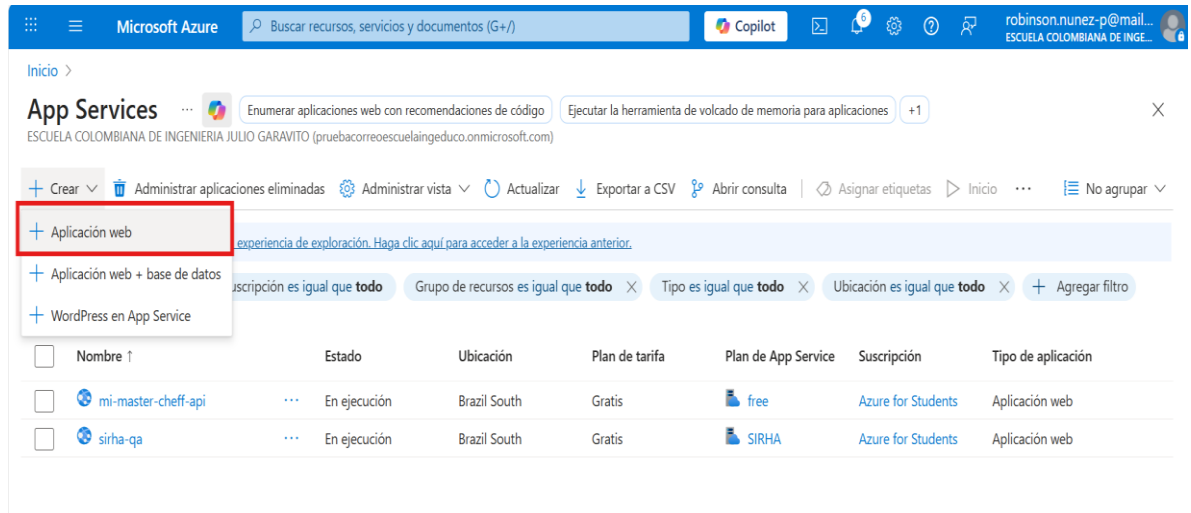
Microsoft Azure
Buscar recursos, servicios y documentos (G+/)
Copilot
6
robinson.nunez-p@mail...
ESCUELA COLOMBIANA DE INGE...

Inicio >

App Services ···
Enumerar aplicaciones web con recomendaciones de código
Ejecutar la herramienta de volcado de memoria para aplicaciones
+1
ESCUELA COLOMBIANA DE INGENIERIA JULIO GARAVITO (pruebacorreoescuelaingeduco.onmicrosoft.com)

+ Crear
Administrar aplicaciones eliminadas
Administrar vista
Actualizar
Exportar a CSV
Abrir consulta
Asignar etiquetas
Inicio
···
No agrupar

+ Aplicación web
+ Aplicación web + base de datos
+ WordPress en App Service

experiencia de exploración. Haga clic aquí para acceder a la experiencia anterior.

uscripción es igual que **todo**
Grupo de recursos es igual que **todo**
Tipo es igual que **todo**
Ubicación es igual que **todo**
Agregar filtro

| Nombre ↑ | | Estado | Ubicación | Plan de tarifa | Plan de App Service | Suscripción | Tipo de aplicación |
|---|---|---|---|---|---|---|---|
| mi-master-cheff-api | ··· | En ejecución | Brazil South | Gratis | free | Azure for Students | Aplicación web |
| sirha-qa | ··· | En ejecución | Brazil South | Gratis | SIRHA | Azure for Students | Aplicación web |